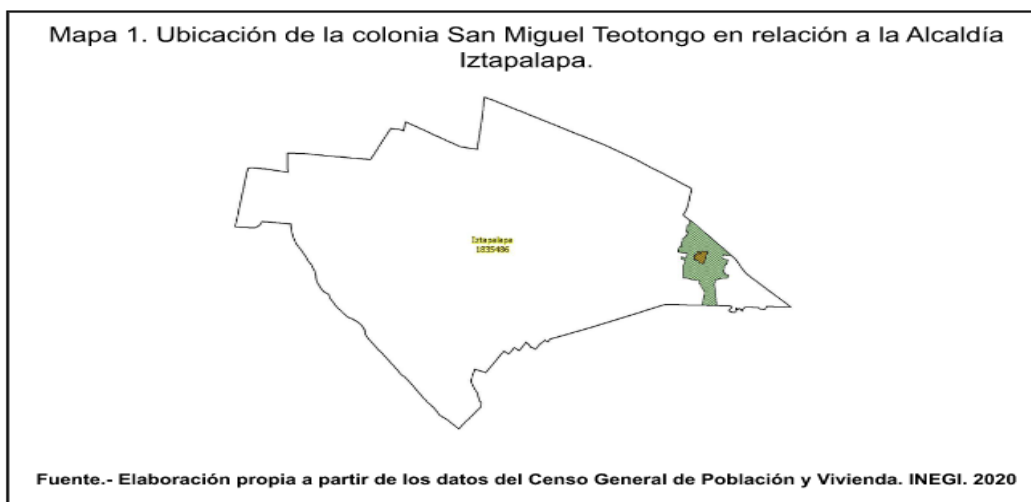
Mapa 1. Ubicación de la colonia San Miguel Teotongo en relación a la Alcaldía Iztapalapa.

Iztapalapa
1835486

Fuente.- Elaboración propia a partir de los datos del Censo General de Población y Vivienda. INEGI. 2020